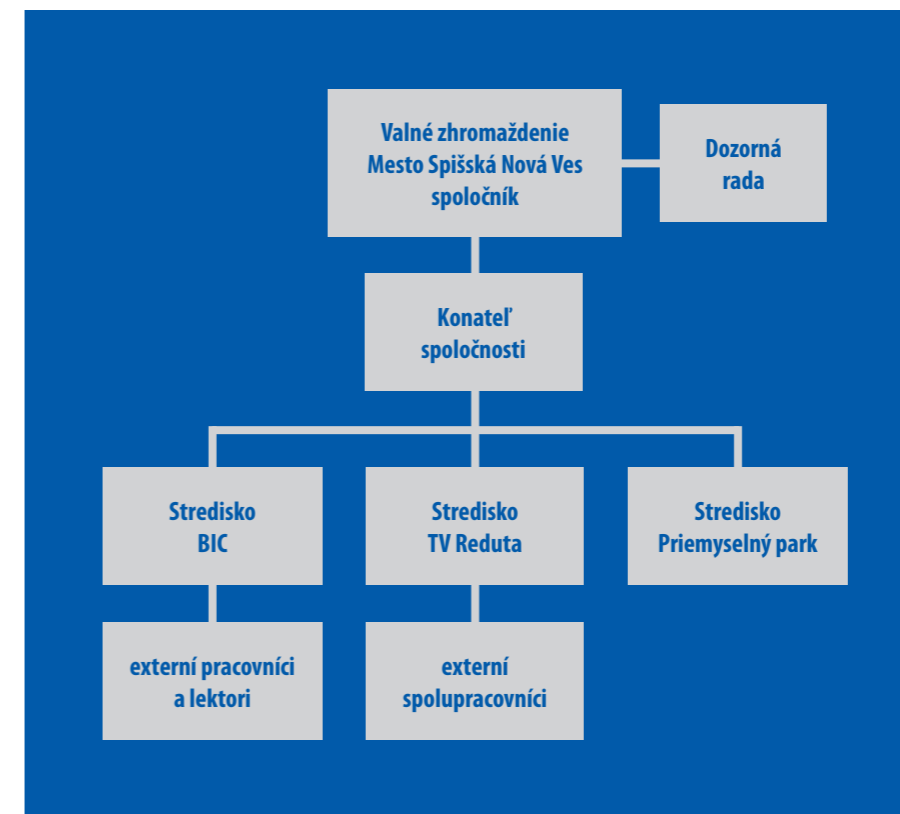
Valné zhromaždenie
Mesto Spišská Nová Ves
spoločník

Dozorná
rada

Konateľ
spoločnosti

Stredisko
BIC

Stredisko
TV Reduta

Stredisko
Priemyselný park

externí pracovníci
a lektori

externí
spolupracovníci